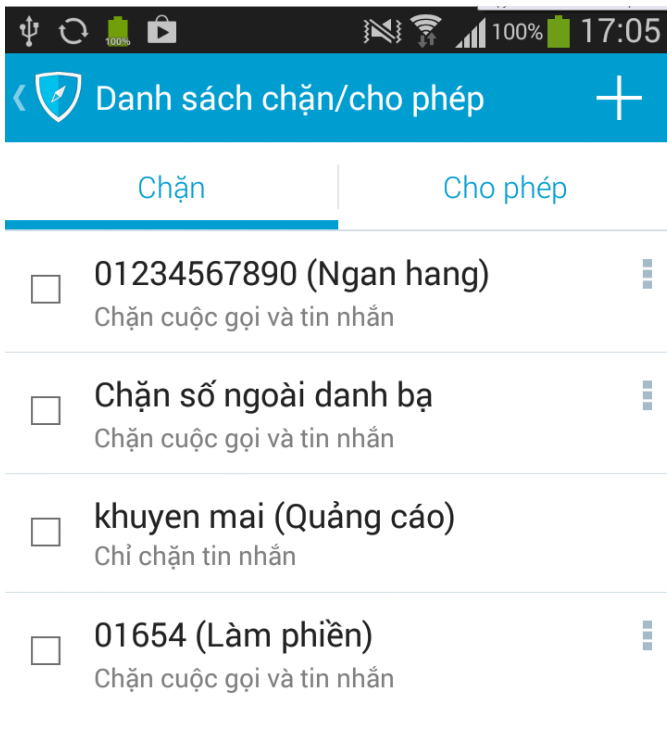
100% 100% 17:05

Danh sách chặn/cho phép +

Chặn | Cho phép

01234567890 (Ngan hang)
Chặn cuộc gọi và tin nhắn

Chặn số ngoài danh bạ
Chặn cuộc gọi và tin nhắn

khuyen mai (Quảng cáo)
Chỉ chặn tin nhắn

01654 (Làm phiền)
Chặn cuộc gọi và tin nhắn